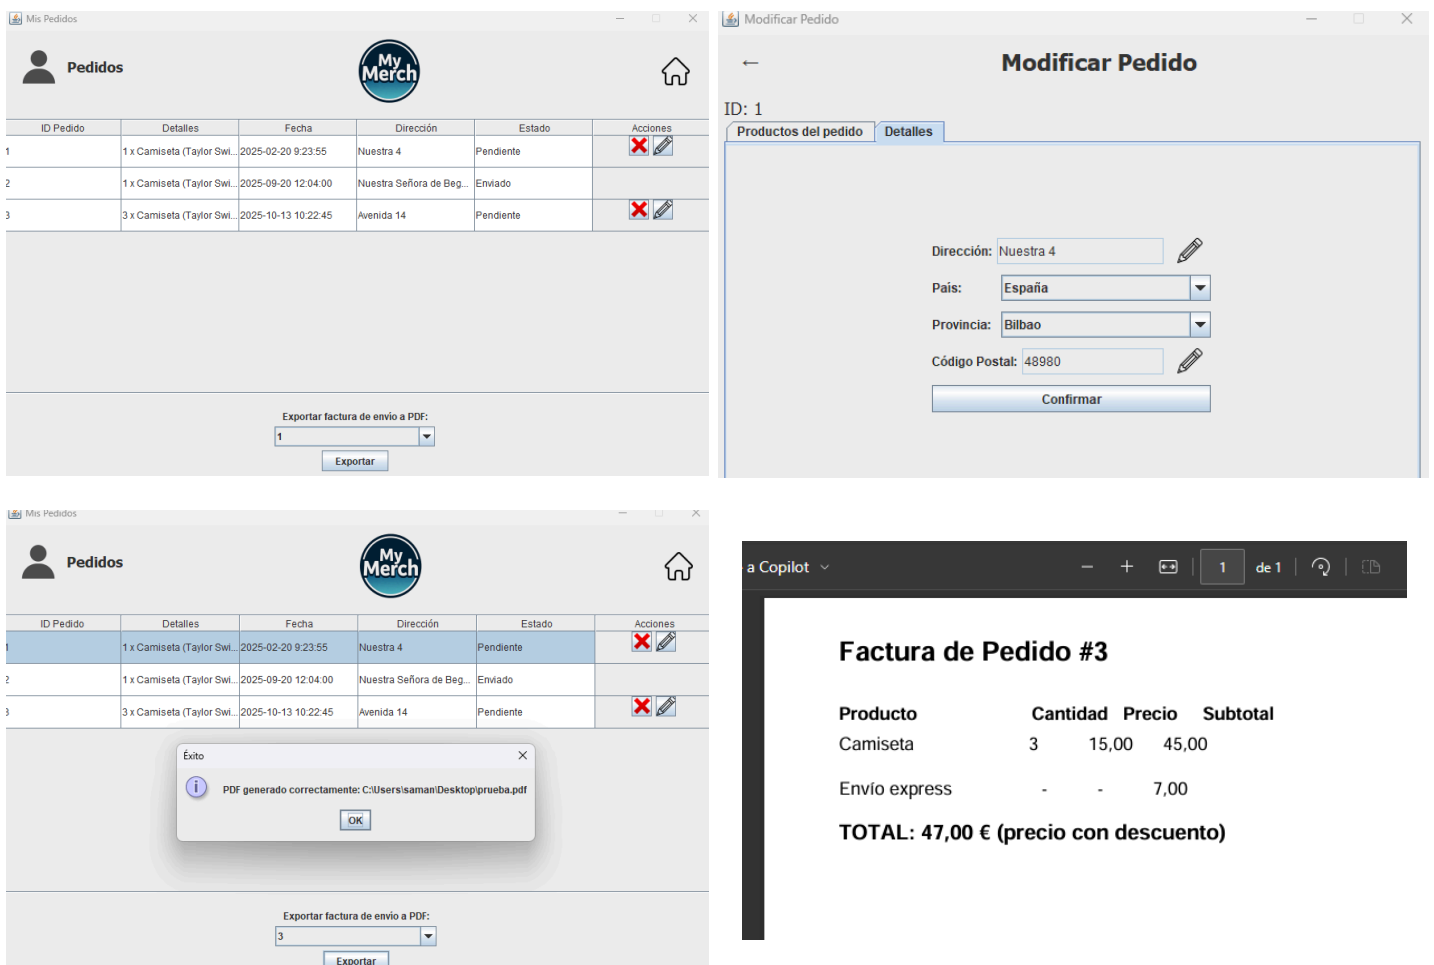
Mis Pedidos

Pedidos

My Merch

| ID Pedido | Detalles | Fecha | Dirección | Estado | Acciones |
|---|---|---|---|---|---|
| 1 | 1 x Camiseta (Taylor Swi... | 2025-02-20 9:23:55 | Nuestra 4 | Pendiente | |
| 2 | 1 x Camiseta (Taylor Swi... | 2025-09-20 12:04:00 | Nuestra Señora de Beg... | Enviado | |
| 3 | 3 x Camiseta (Taylor Swi... | 2025-10-13 10:22:45 | Avenida 14 | Pendiente | |

Exportar factura de envio a PDF:

1

Exportar

Modificar Pedido

←

Modificar Pedido

ID: 1

Productos del pedido | Detalles

Dirección: Nuestra 4

País: España

Provincia: Bilbao

Código Postal: 48980

Confirmar

Mis Pedidos

Pedidos

My Merch

| ID Pedido | Detalles | Fecha | Dirección | Estado | Acciones |
|---|---|---|---|---|---|
| 1 | 1 x Camiseta (Taylor Swi... | 2025-02-20 9:23:55 | Nuestra 4 | Pendiente | |
| 2 | 1 x Camiseta (Taylor Swi... | 2025-09-20 12:04:00 | Nuestra Señora de Beg... | Enviado | |
| 3 | 3 x Camiseta (Taylor Swi... | 2025-10-13 10:22:45 | Avenida 14 | Pendiente | |

Éxito

PDF generado correctamente: C:\Users\saman\Desktop\prueba.pdf

OK

Exportar factura de envio a PDF:

3

Exportar

a Copilot

1 de 1

Factura de Pedido #3

| Producto | Cantidad | Precio | Subtotal |
|---|---|---|---|
| Camiseta | 3 | 15,00 | 45,00 |
| Envío express | - | - | 7,00 |

TOTAL: 47,00 € (precio con descuento)